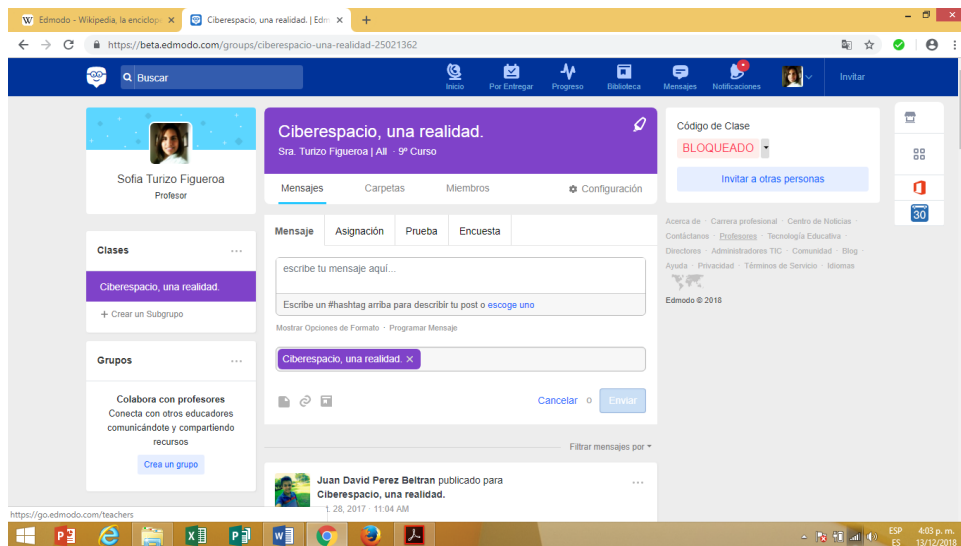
Edmodo - Wikipedia, la enciclop ×
Ciberespacio, una realidad. | Edm ×
+

https://beta.edmodo.com/groups/ciberespacio-una-realidad-25021362

Buscar

Inicio
Por Entregar
Progreso
Biblioteca
Mensajes
Notificaciones
Invitar

Sofia Turizo Figueroa
Profesor

Clases ...
Ciberespacio, una realidad.
+ Crear un Subgrupo

Grupos ...
Colabora con profesores
Conecta con otros educadores comunicándote y compartiendo recursos
Crea un grupo

Ciberespacio, una realidad.
Sra. Turizo Figueroa | All · 9º Curso

Mensajes
Carpetas
Miembros
Configuración

Mensaje
Asignación
Prueba
Encuesta

escribe tu mensaje aquí...
Escribe un #hashtag arriba para describir tu post o escoge uno
Mostrar Opciones de Formato · Programar Mensaje

Ciberespacio, una realidad. ×

Cancelar 0 Enviar

Filtrar mensajes por

Juan David Perez Beltran publicado para
Ciberespacio, una realidad.
1. 28, 2017 · 11:04 AM

Código de Clase
BLOQUEADO
Invitar a otras personas

Acerca de · Carrera profesional · Centro de Noticias · Contáctanos · Profesores · Tecnología Educativa · Directores · Administradores TIC · Comunidad · Blog · Ayuda · Privacidad · Términos de Servicio · Idiomas

Edmodo © 2018

30

https://go.edmodo.com/teachers

ESP
ES
4:03 p. m.
13/12/2018